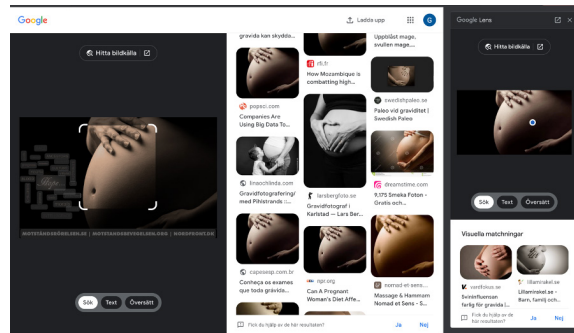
Google
Ladda upp
G
Hitta bildkälla
MOTSTANDSKRAFTIG.SE | MOTSTANDSKRAFTIGMAMMA.SE | NOHOPENOT.DE
Sök Text Översätt

gravida kan skydda...
Uppblåst mage, svullen mage....
yle.fi
How Mozambique is combatting high...
popsci.com
Companies Are Using Big Data To...
swedishpaleo.se
Paleo vid graviditet | Swedish Paleo
linaochlinda.com
Gravidfotografering/ med Pihlstrands :...
larsbergfoto.se
Gravidfotograf i Karlstad — Lars Ber...
dreamstime.com
9,175 Svenska Foton - Gratis och...
capixaasp.com.br
Conheça os exames que toda grávida...
npr.org
Can A Pregnant Woman's Diet Affe...
nomad et sens...
Massage & Hammam Nomad et Sens - S...
Fick du hjälp av de här resultaten?
Ja
Nej

Google Lens
Hitta bildkälla
Sök Text Översätt
Visuella matchningar
vardfokus.se
Svininfluensan farlig för gravida |...
lillamirakel.se
Lillamirakel.se - Barn, familj och...
Fick du hjälp av de här resultaten?
Ja
Nej